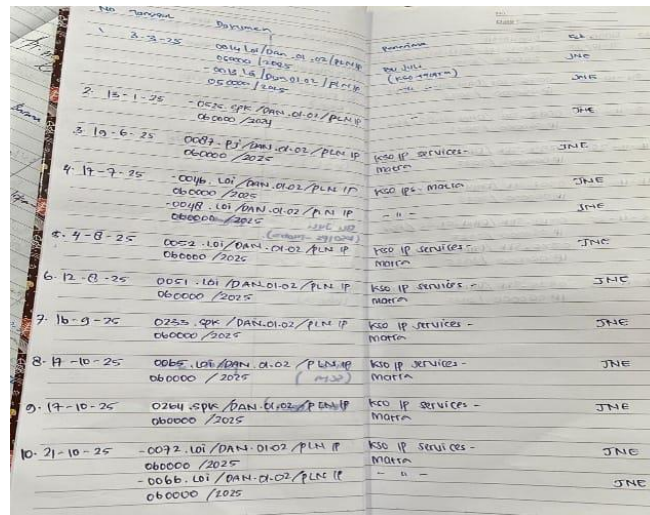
No Tanggal Dokumen

1. 3-3-25 0014.Loi/DAN.01.02/PLN IP 050000/2025
- 0018.Loi/DAN.01.02/PLN IP 050000/2025
Penerima
PAL JULI (KSO ~~~~~)
JNE
JNE

2. 13-1-25 - 0025.SPK/DAN.01.01/PLN IP 060000/2025
JNE

3. 19-6-25 0087.PJ/DAN.01.02/PLN IP 060000/2025
KSO IP Services - Marta
JNE

4. 17-7-25 - 0046.Loi/DAN.01.02/PLN IP 060000/2025
KSO IPS - Marta
JNE
- 0048.Loi/DAN.01.02/PLN IP 060000/2025
- " -
JNE

5. 4-8-25 0052.Loi/DAN.01.02/PLN IP 060000/2025
KSO IP Services - Marta
JNE

6. 12-8-25 0051.Loi/DAN.01.02/PLN IP 060000/2025
KSO IP Services - Marta
JNE

7. 16-9-25 0233.SPK/DAN.01.02/PLN IP 060000/2025
KSO IP Services - Marta
JNE

8. 17-10-25 0065.Loi/DAN.01.02/PLN IP 060000/2025
KSO IP Services - Marta
JNE

9. 17-10-25 0264.SPK/DAN.01.02/PLN IP 060000/2025
KSO IP Services - Marta
JNE

10. 21-10-25 - 0072.Loi/DAN.01.02/PLN IP 060000/2025
KSO IP Services - Marta
JNE
- 0066.Loi/DAN.01.02/PLN IP 060000/2025
- " -
JNE